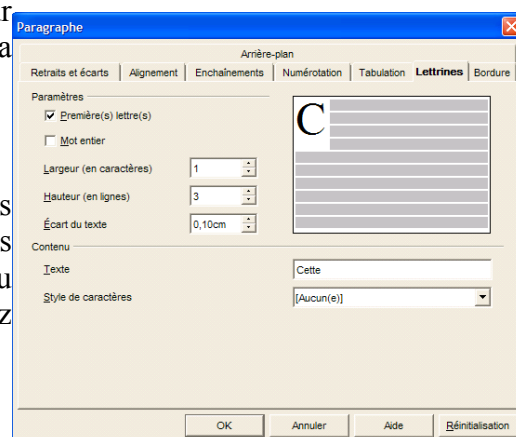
r
a
s
s
u
z

Paragraphe

Arrière-plan
Retraits et écarts | Alignement | Enchaînements | Numérotation | Tabulation | Lettrines | Bordure

Paramètres
Première(s) lettre(s)
Mot entier
Largeur (en caractères) 1
Hauteur (en lignes) 3
Écart du texte 0,10cm

C

Contenu
Texte Cette
Style de caractères [Aucun(e)]

OK Annuler Aide Réinitialisation